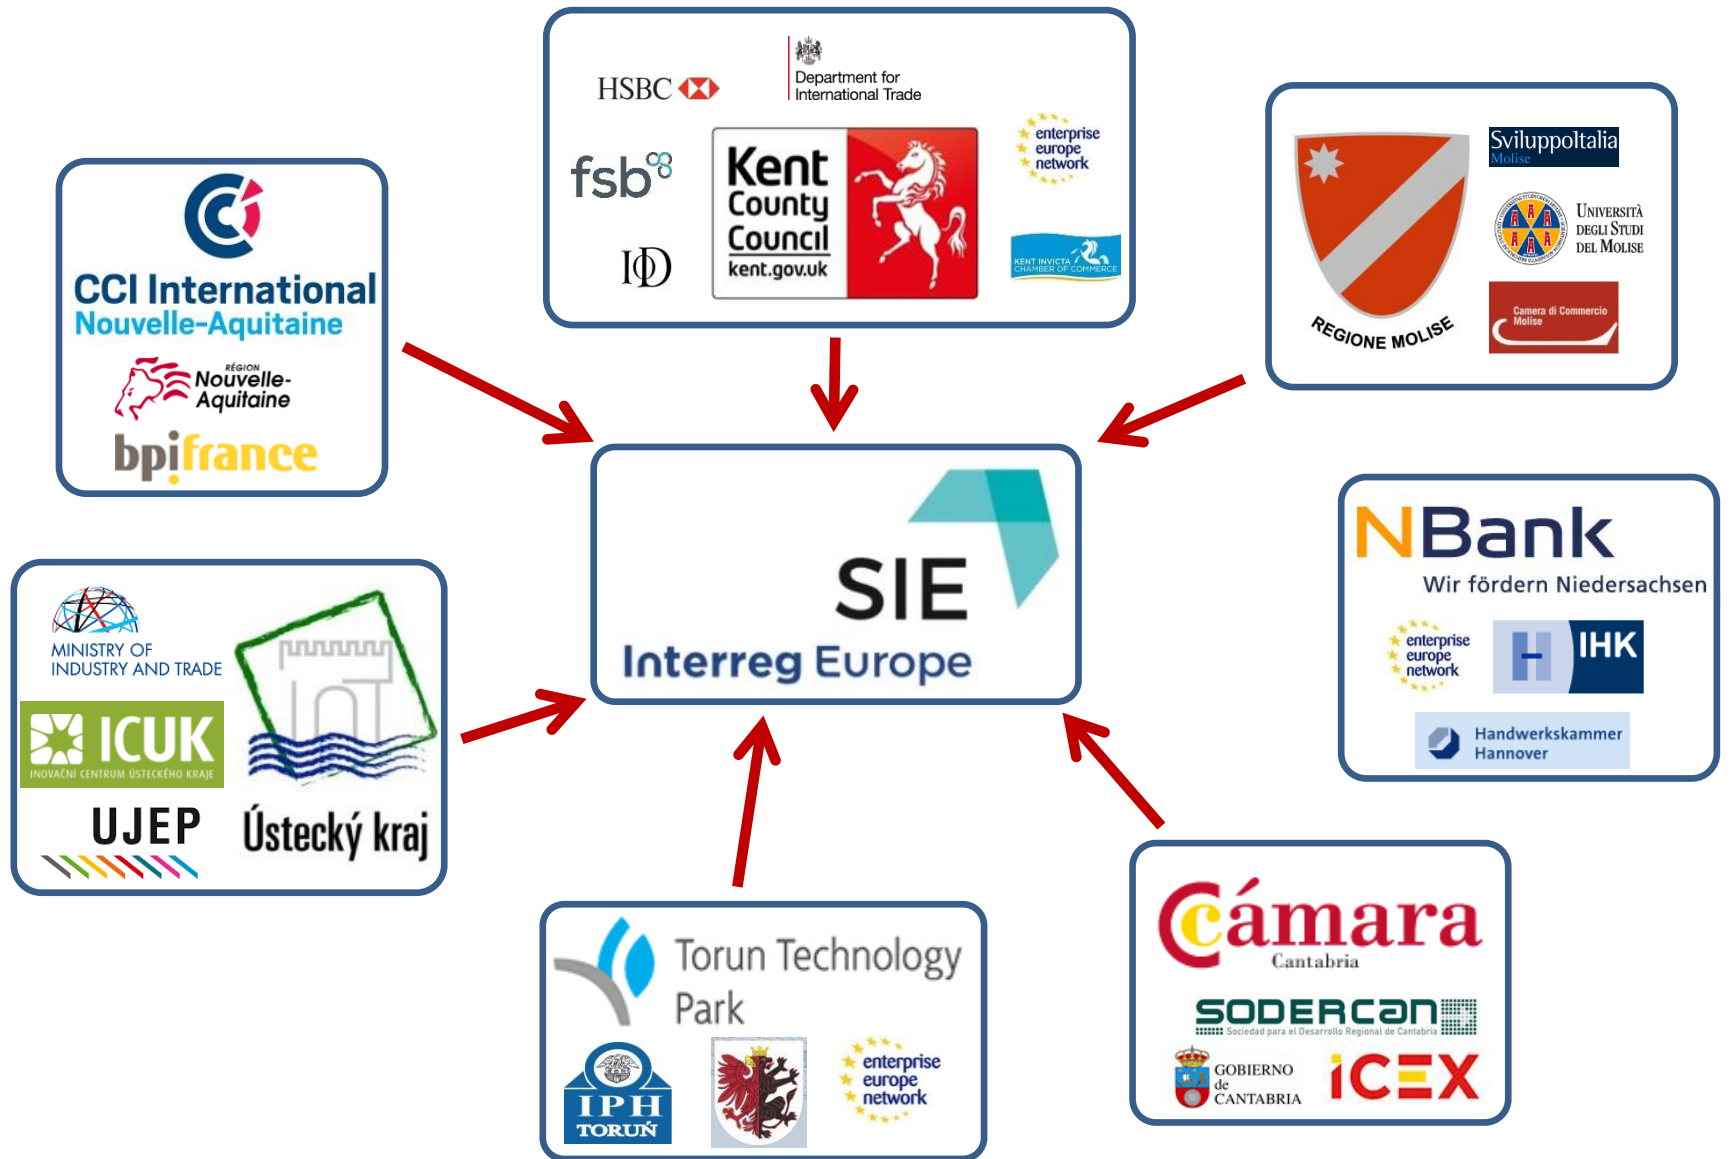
HSBC

Department for International Trade

fsb

Kent County Council kent.gov.uk

enterprise europe network

IoD

KENT INVICTA CHAMBER OF COMMERCE

Sviluppoltalia Molise

Università degli Studi del Molise

Camera di Commercio Molise

REGIONE MOLISE

CCI International Nouvelle-Aquitaine

RÉGION Nouvelle-Aquitaine

bpifrance

SIE

Interreg Europe

NBank

Wir fördern Niedersachsen

enterprise europe network

IHK

Handwerkskammer Hannover

MINISTRY OF INDUSTRY AND TRADE

ICUK

INOVAČNÍ CENTRUM ÚSTECKÉHO KRAJE

UJEP

Ústecký kraj

Torun Technology Park

IPH TORUŃ

enterprise europe network

Cámara Cantabria

SODERCAN

Sociedad para el Desarrollo Regional de Cantabria

GOBIERNO de CANTABRIA

ICEX